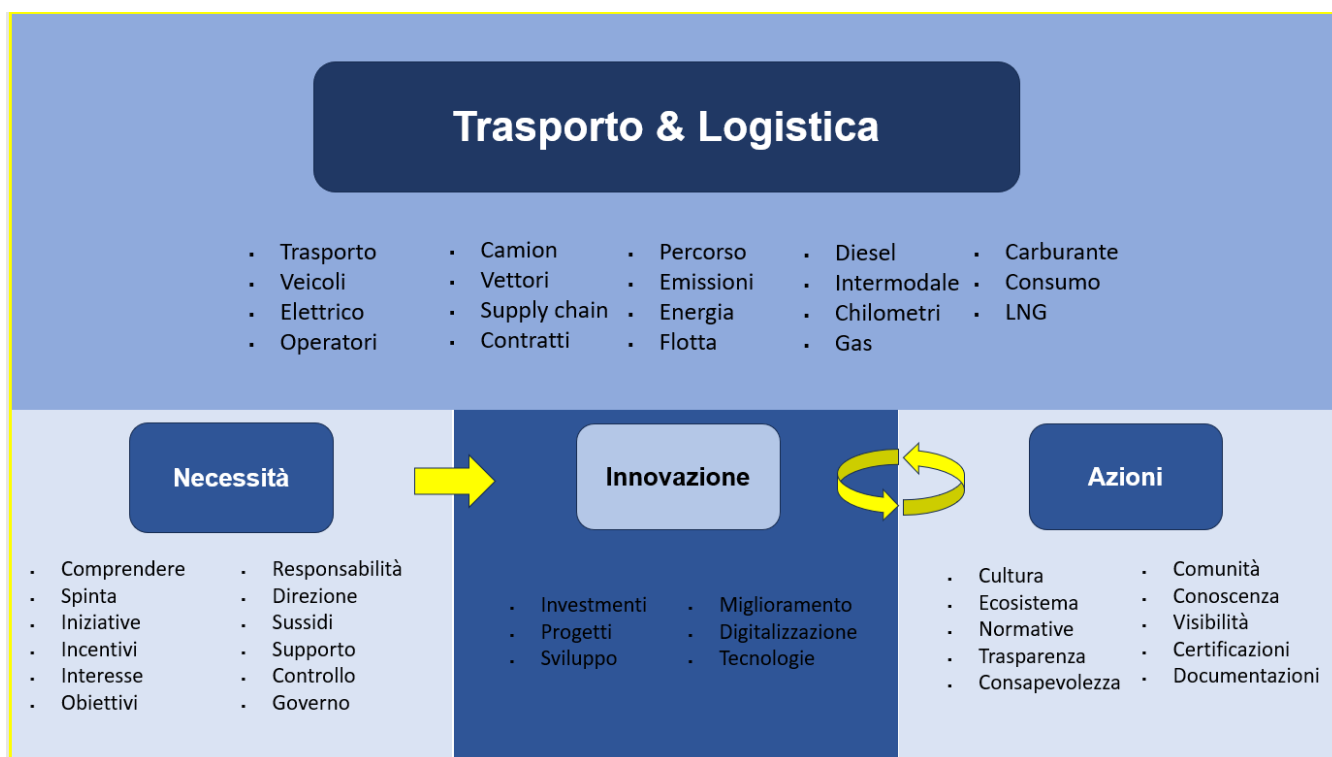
Trasporto & Logistica

- Trasporto
- Veicoli
- Elettrico
- Operatori

- Camion
- Vettori
- Supply chain
- Contratti

- Percorso
- Emissioni
- Energia
- Flotta

- Diesel
- Intermodale
- Chilometri
- Gas

- Carburante
- Consumo
- LNG

Necessità

- Comprendere
- Spinta
- Iniziative
- Incentivi
- Interesse
- Obiettivi

- Responsabilità
- Direzione
- Sussidi
- Supporto
- Controllo
- Governo

Innovazione

- Investmenti
- Progetti
- Sviluppo

- Miglioramento
- Digitalizzazione
- Tecnologie

Azioni

- Cultura
- Ecosistema
- Normative
- Trasparenza
- Consapevolezza

- Comunità
- Conoscenza
- Visibilità
- Certificazioni
- Documentazioni